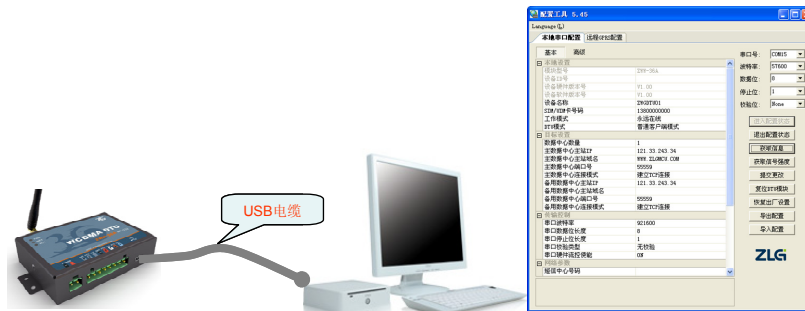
USB电缆

配置工具 5.45

Language(L)

本地串口配置 远程GPRS配置

基本 高级

本地设置
模块型号 ZWG-36A
设备ID号
设备硬件版本号 V1.00
设备软件版本号 V1.00
设备名称 ZWGDTU01
SIM/UIM卡号码 13800000000
工作模式 永远在线
DTU模式 普通客户端模式
网络设置
数据中心数量 1
主数据中心主站IP 121.33.243.34
主数据中心主站域名 WWW.ZLGMCU.COM
主数据中心端口号 55559
主数据中心连接模式 建立TCP连接
备用数据中心主站IP 121.33.243.34
备用数据中心主站域名
备用数据中心端口号 55559
备用数据中心连接模式 建立TCP连接
串口控制
串口波特率 921600
串口数据位长度 8
串口停止位长度 1
串口校验类型 无校验
串口硬件流控使能 OFF
网络参数
短信中心号码

串口号: COM15
波特率: 57600
数据位: 8
停止位: 1
校验位: None

进入配置状态
退出配置状态
获取信息
获取信号强度
提交更改
复位DTU模块
恢复出厂设置
导出配置
导入配置

ZLG